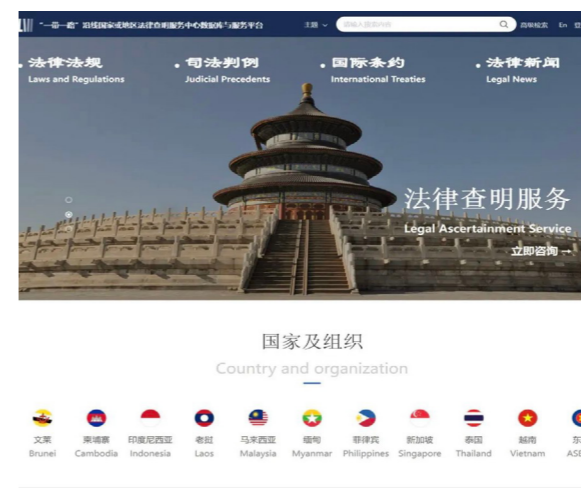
"一带一路"沿线国家或地区法律查明服务中心数据库与服务平台 主题 请输入搜索内容 高级检索 En

法律法规 Laws and Regulations
司法判例 Judicial Precedents
国际条约 International Treaties
法律新闻 Legal News

法律查明服务
Legal Ascertainment Service
立即咨询 →

国家及组织
Country and organization

文莱 Brunei
柬埔寨 Cambodia
印度尼西亚 Indonesia
老挝 Laos
马来西亚 Malaysia
缅甸 Myanmar
菲律宾 Philippines
新加坡 Singapore
泰国 Thailand
越南 Vietnam
东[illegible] ASE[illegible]